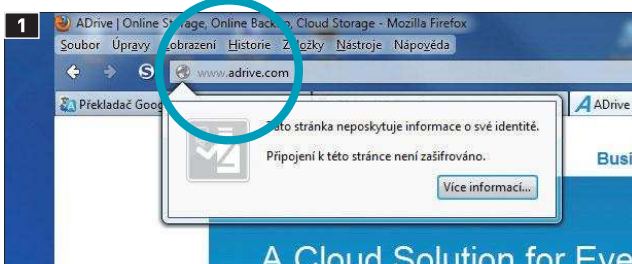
1

ADrive | Online St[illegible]age, Online Back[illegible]p, Cloud Storage - Mozilla Firefox

Soubor Úpravy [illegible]obrazení Historie Z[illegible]ložky Nástroje Nápověda

www.adrive.com

Překladač Goog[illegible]

ADrive

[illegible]ato stránka neposkytuje informace o své identitě.

Připojení k této stránce není zašifrováno.

Více informací...

Busi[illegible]

A Cloud Solution for Eve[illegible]